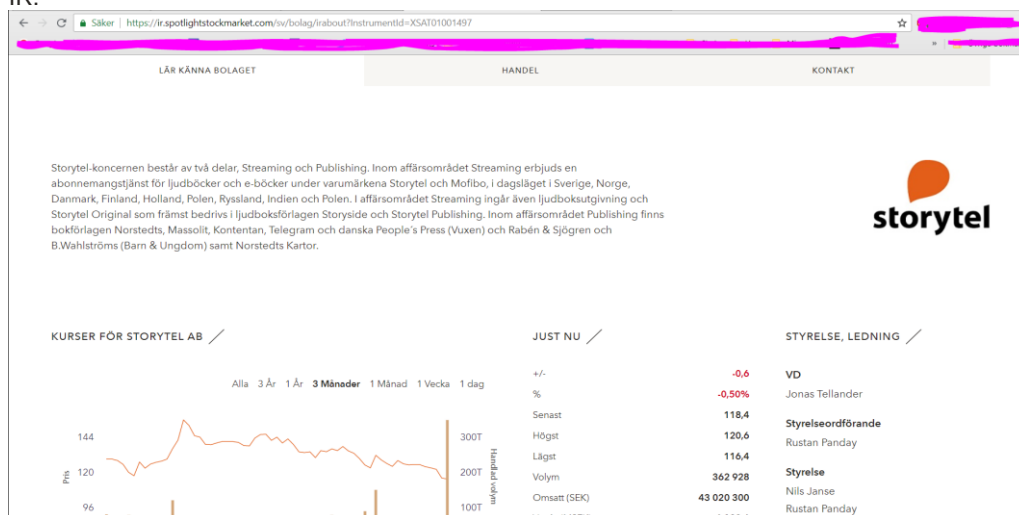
Säker | https://ir.spotlightstockmarket.com/sv/bolag/irabout?InstrumentId=XSAT01001497

LÄR KÄNNA BOLAGET
HANDEL
KONTAKT

Storytel-koncernen består av två delar, Streaming och Publishing. Inom affärsområdet Streaming erbjuds en abonnemangstjänst för ljudböcker och e-böcker under varumärkena Storytel och Mofibo, i dagsläget i Sverige, Norge, Danmark, Finland, Holland, Polen, Ryssland, Indien och Polen. I affärsområdet Streaming ingår även ljudboksutgivning och Storytel Original som främst bedrivs i ljudboksförlagen Storyside och Storytel Publishing. Inom affärsområdet Publishing finns bokförlagen Norstedts, Massolit, Kontentan, Telegram och danska People's Press (Vuxen) och Rabén & Sjögren och B.Wahlströms (Barn & Ungdom) samt Norstedts Kartor.

storytel

KURSER FÖR STORYTEL AB

Alla 3 År 1 År 3 Månader 1 Månad 1 Vecka 1 dag

144
120
96
Pris
300T
200T
100T
Handlad volym

JUST NU

| | |
|---|---|
| +/- | -0,6 |
| % | -0,50% |
| Senast | 118,4 |
| Högst | 120,6 |
| Lägst | 116,4 |
| Volym | 362 928 |
| Omsatt (SEK) | 43 020 300 |

STYRELSE, LEDNING

VD
Jonas Tellander

Styrelseordförande
Rustan Panday

Styrelse
Nils Janse
Rustan Panday